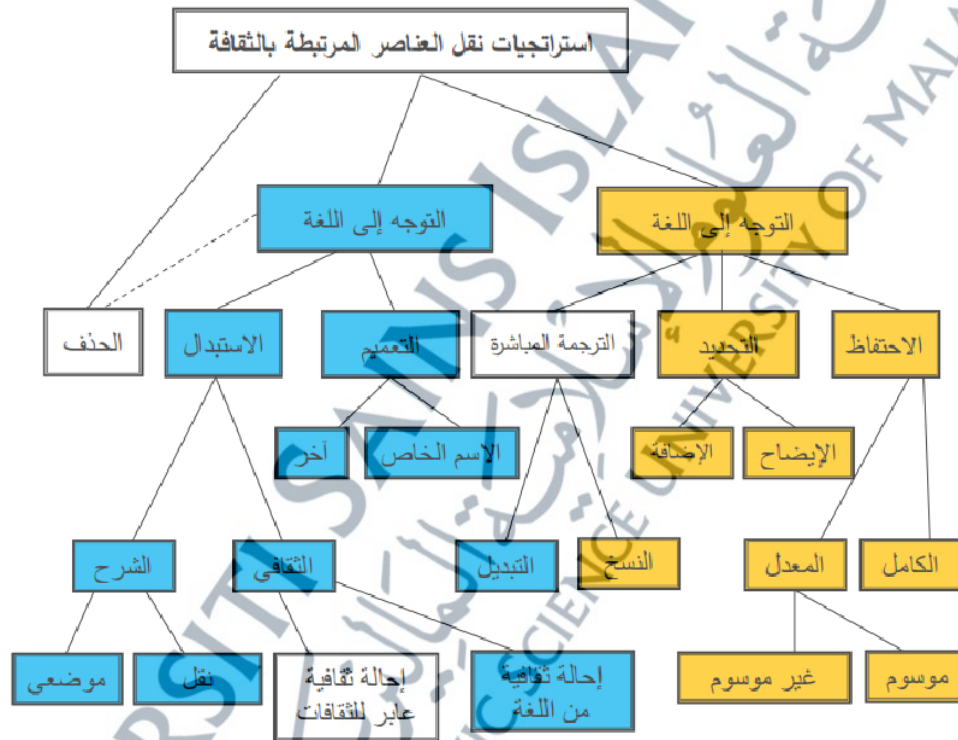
استراتيجيات نقل العناصر المرتبطة بالثقافة

التوجه إلى اللغة

التوجه إلى اللغة

الحذف

الاستبدال

التعميم

الترجمة المباشرة

التحديد

الاحتفاظ

آخر

الاسم الخاص

الإضافة

الإيضاح

الشرح

الثقافي

التبديل

النسخ

المعدل

الكامل

موضعي

نقل

إحالة ثقافية عابر للثقافات

إحالة ثقافية من اللغة

غير موسوم

موسوم

UNIVERSITI SAINS ISLAM MALAYSIA